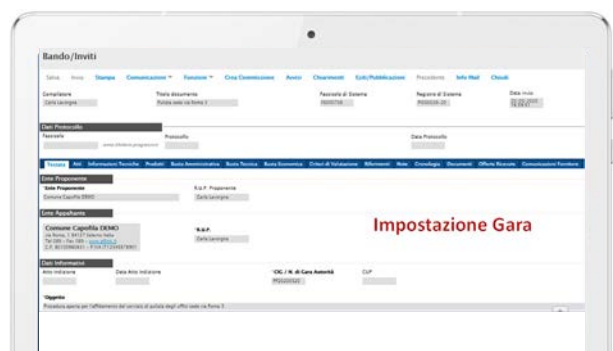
Bando/Inviti

Salva Invia Stampa Comunicazioni Funzioni Crea Commissione Avvisi Chiarimenti Esiti/Pubblicazioni Precedente Info Mail Chiudi

Compilatore
Carla Lavingna

Titolo documento
Pulizia sede via Roma 3

Fascicolo di Sistema
FE000758

Registro di Sistema
PI000036-20

Data invio
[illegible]

Dati Protocollo

Fascicolo

Protocollo

Data Protocollo

Testata Atti Informazioni Tecniche Prodotti Busta Amministrativa Busta Tecnica Busta Economica Criteri di Valutazione Riferimenti Note Cronologia Documenti Offerte Ricevute Comunicazioni Fornitore

Ente Proponente

*Ente Proponente
Comune Capofila DEMO

R.U.P. Proponente
Carla Lavingna

Ente Appaltante

Comune Capofila DEMO
via Roma, 1 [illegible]
Tel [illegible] - Fax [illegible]
C.F. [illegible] - P.IVA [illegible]

*R.U.P.
Carla Lavingna

Impostazione Gara

Dati Informativi

Atto indizione

Data Atto indizione

*CIG / N. di Gara Autorità
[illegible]

CUP

*Oggetto
Procedura aperta per l'affidamento del servizio di pulizia degli uffici sede via Roma 3